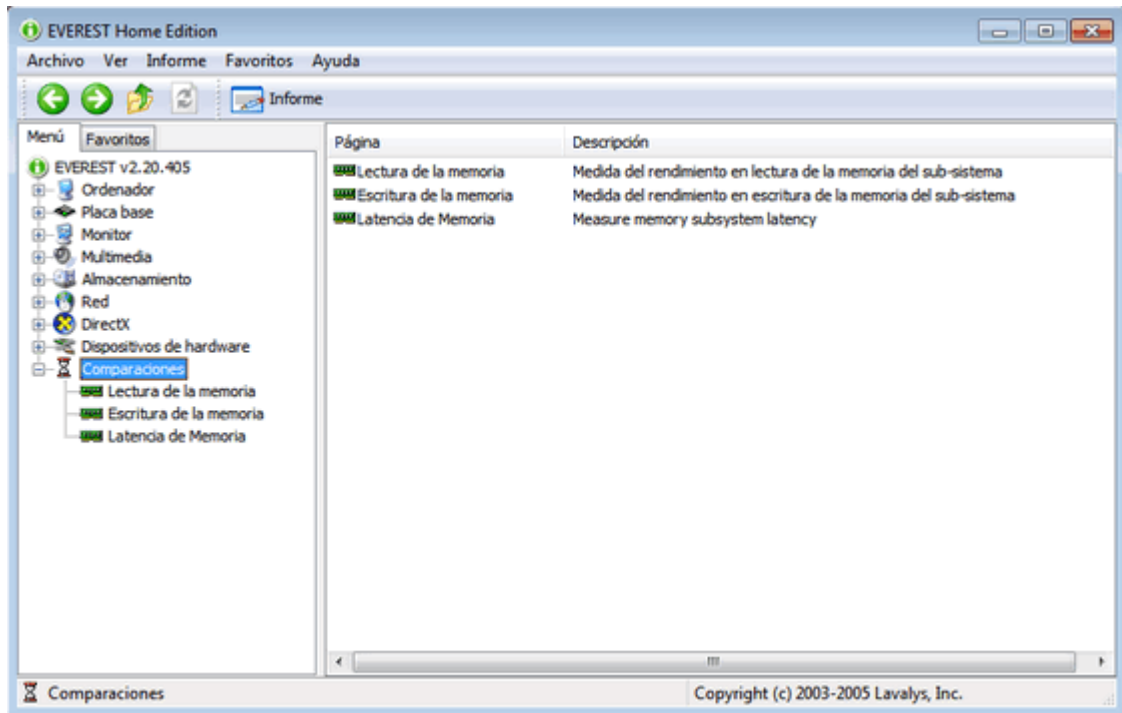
EVEREST Home Edition

Archivo Ver Informe Favoritos Ayuda

Informe

Menú Favoritos

EVEREST v2.20.405
Ordenador
Placa base
Monitor
Multimedia
Almacenamiento
Red
DirectX
Dispositivos de hardware
Comparaciones
Lectura de la memoria
Escritura de la memoria
Latencia de Memoria

| Página | Descripción |
|---|---|
| Lectura de la memoria | Medida del rendimiento en lectura de la memoria del sub-sistema |
| Escritura de la memoria | Medida del rendimiento en escritura de la memoria del sub-sistema |
| Latencia de Memoria | Measure memory subsystem latency |

Comparaciones

Copyright (c) 2003-2005 Lavalys, Inc.